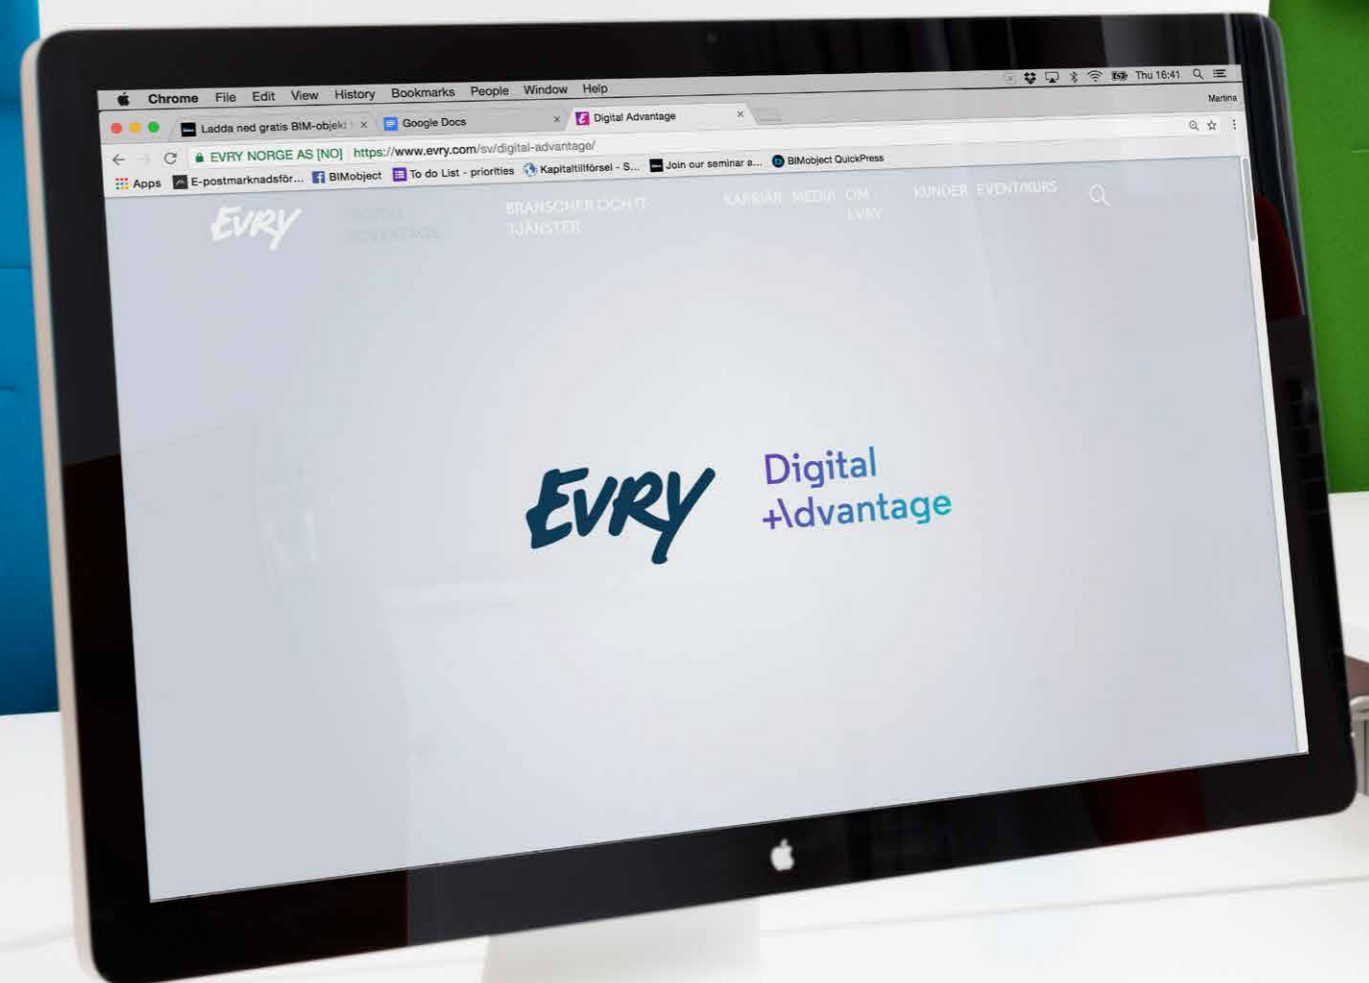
Chrome File Edit View History Bookmarks People Window Help

Thu 16:41

Martina

Ladda ned gratis BIM-objekt ×

Google Docs ×

Digital Advantage ×

EVRY NORGE AS [NO] https://www.evry.com/sv/digital-advantage/

Apps E-postmarknadsför... BIMobject To do List - priorities Kapitaltillförsel - S... Join our seminar a... BIMobject QuickPress

EVRY

DIGITAL ADVANTAGE

BRANSCHER OCH IT-TJÄNSTER

KARRIÄR MEDIA OM EVRY

KUNDER EVENT/KURS

EVRY

Digital +Advantage